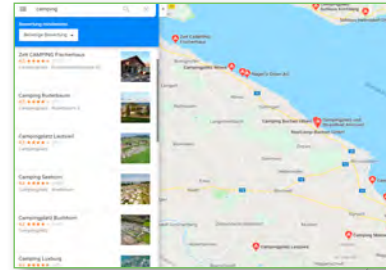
camping

Bewertung einschränken

Beliebige Bewertung

Zelt CAMPING Fischerhaus
4,5 ★★★★★ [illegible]
Campingplatz · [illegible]

Camping Buchhorn
4,1 ★★★★★ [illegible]
Campingplatz · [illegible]

Campingplatz Lexhöfe
4,2 ★★★★★ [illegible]
Campingplatz

Camping Seehorn
4,3 ★★★★★ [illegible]
Campingplatz · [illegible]

Campingplatz Buchhorn
4,1 ★★★★★ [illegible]
Campingplatz

Camping Lustnau
4,2 ★★★★★ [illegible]

Zelt CAMPING Fischerhaus

Campingplatz Wiese

Camping Buchhorn Hörnle

Campingplatz Lexhöfe

Camping Seehorn